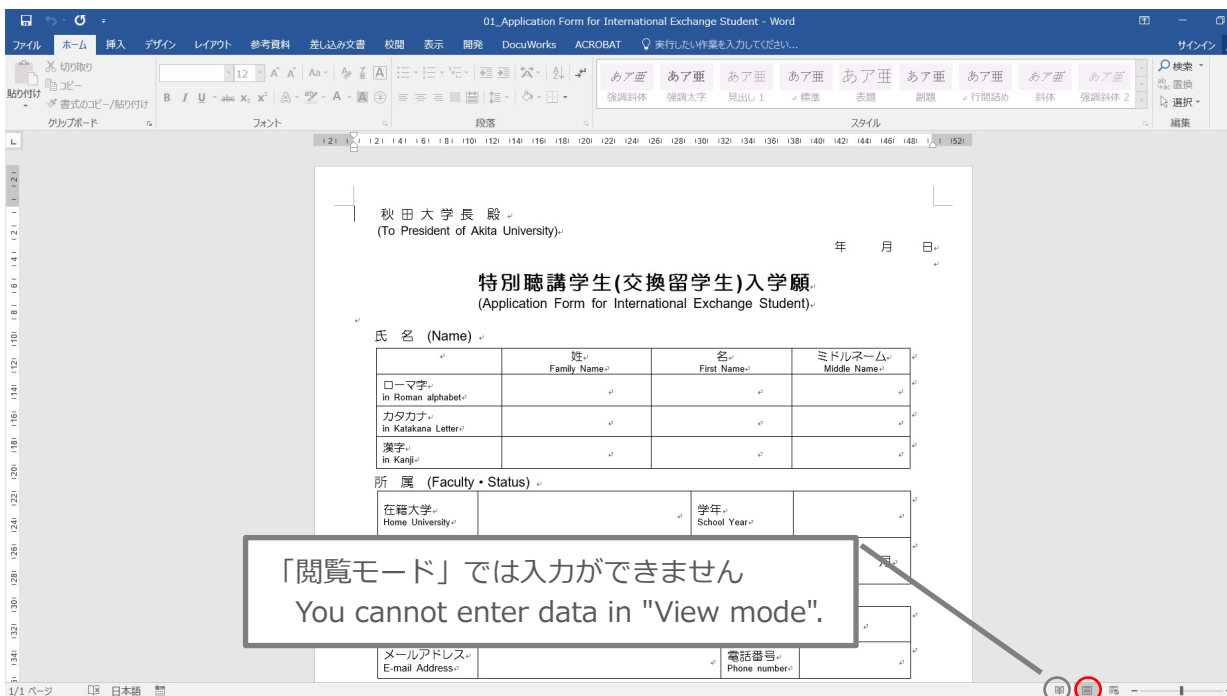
01_Application Form for International Exchange Student - Word

サインイン

ファイル ホーム 挿入 デザイン レイアウト 参考資料 差し込み文書 校閲 表示 開発 DocuWorks ACROBAT 実行したい作業を入力してください...

切り取り コピー 貼り付け 書式のコピー/貼り付け クリップボード

12 フォント 段落

あア亜 強調斜体 あア亜 強調太字 あア亜 見出し 1 あア亜 標準 あア亜 表題 あア亜 副題 あア亜 行間詰め あア亜 斜体 あア亜 強調斜体 2 スタイル

検索 置換 選択 編集

秋 田 大 学 長 殿
(To President of Akita University)

年 月 日

特別聴講学生(交換留学生)入学願
(Application Form for International Exchange Student)

氏 名 (Name)

| | 姓 Family Name | 名 First Name | ミドルネーム Middle Name |
|---|---|---|---|
| ローマ字 in Roman alphabet | | | |
| カタカナ in Katakana Letter | | | |
| 漢字 in Kanji | | | |

所 属 (Faculty・Status)

| 在籍大学 Home University | | 学年 School Year | |
|---|---|---|---|

月

「閲覧モード」では入力ができません
You cannot enter data in "View mode".

| メールアドレス E-mail Address | | 電話番号 Phone number | |
|---|---|---|---|

1/1 ページ 日本語